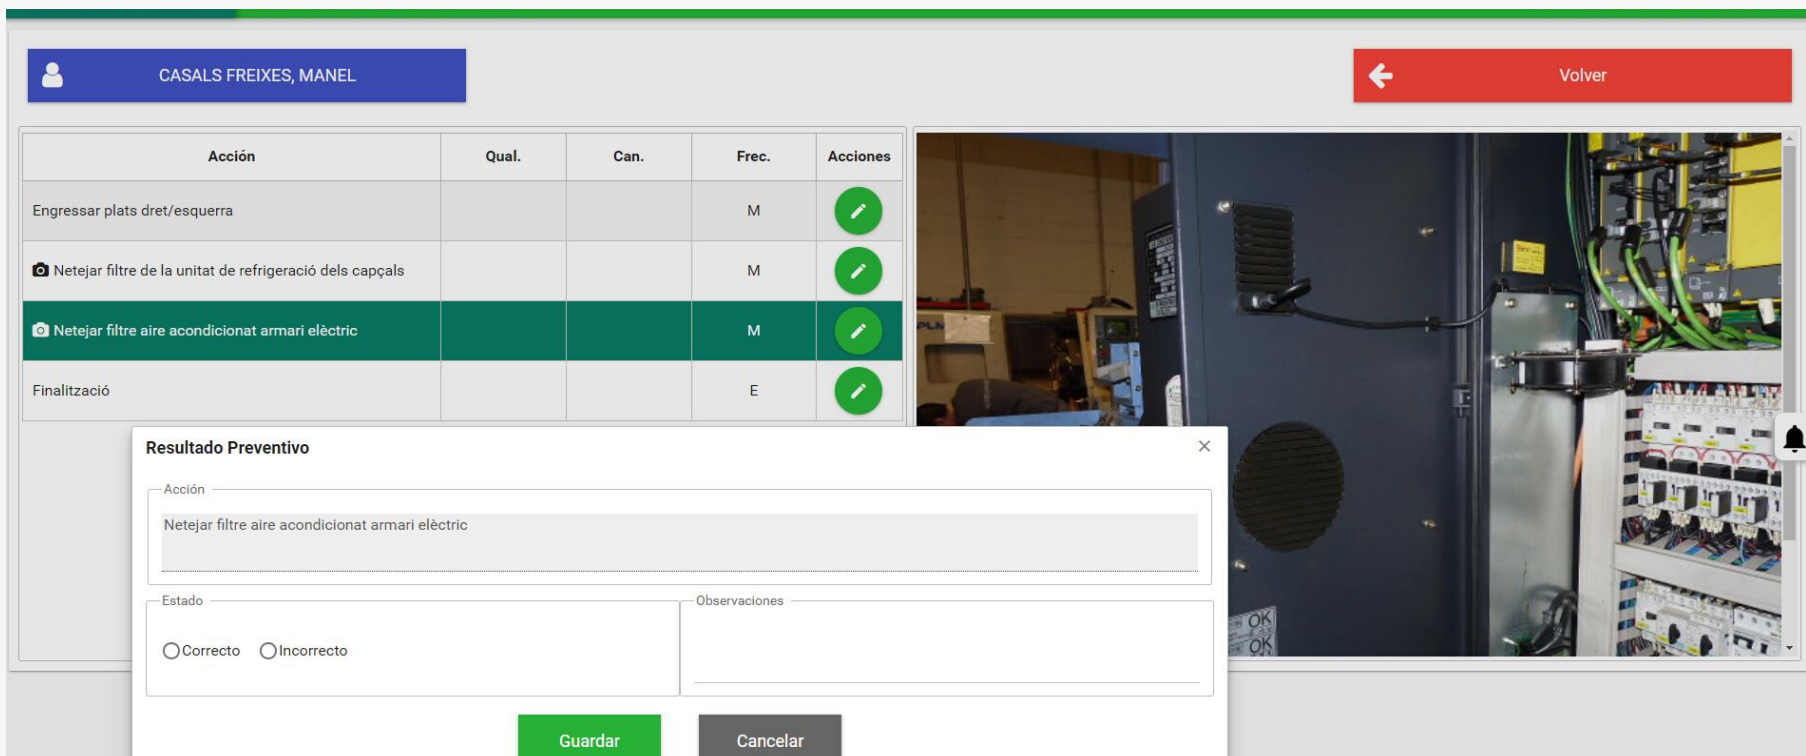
CASALS FREIXES, MANEL

Volver

| Acción | Qual. | Can. | Frec. | Acciones |
|---|---|---|---|---|
| Engressar plats dret/esquerra | | | M | |
| Netejar filtre de la unitat de refrigeració dels capçals | | | M | |
| Netejar filtre aire acondicionat armari elèctric | | | M | |
| Finalització | | | E | |

Resultado Preventivo

×

Acción

Netejar filtre aire acondicionat armari elèctric

Estado

Correcto Incorrecto

Observaciones

Guardar

Cancelar

OK
OK